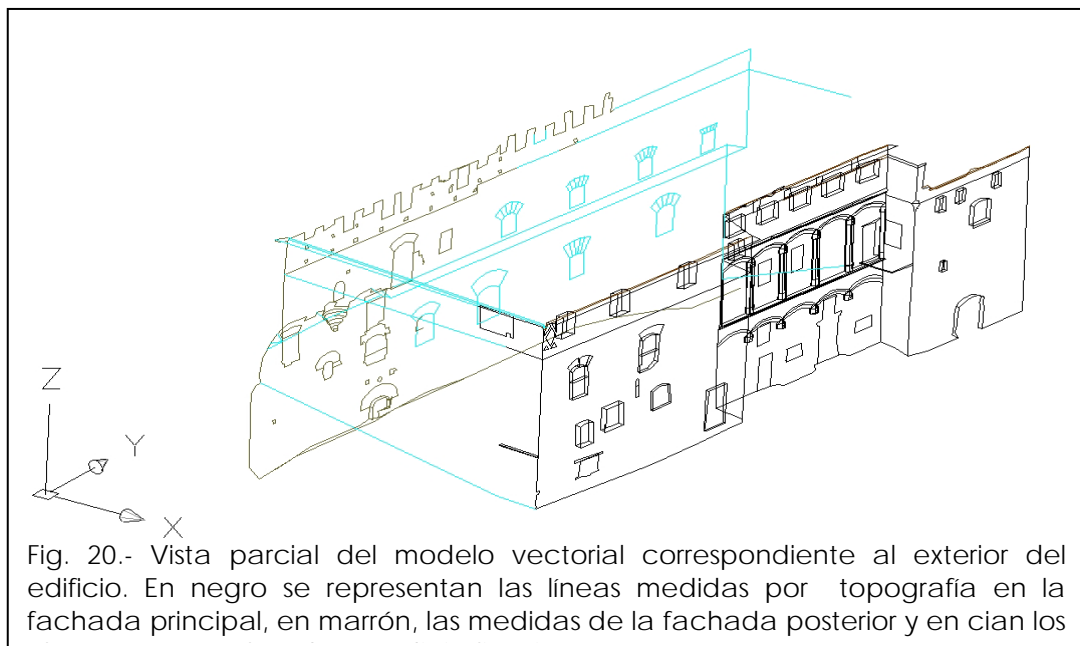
Z

Y

X

Fig. 20.- Vista parcial del modelo vectorial correspondiente al exterior del edificio. En negro se representan las líneas medidas por topografía en la fachada principal, en marrón, las medidas de la fachada posterior y en cian los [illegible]